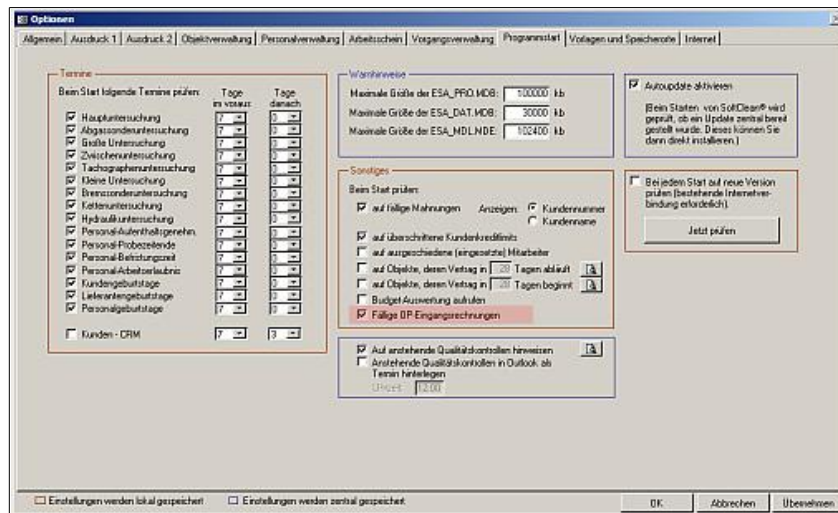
Optionen

Allgemein | Ausdruck 1 | Ausdruck 2 | Objektverwaltung | Personalverwaltung | Arbeitsschein | Vorgangsverwaltung | Programmstart | Vorlagen und Speicherorte | Internet

Termine

Beim Start folgende Termine prüfen:

Tage im voraus

Tage danach

| | Tage im voraus | Tage danach |
|---|---|---|
| Hauptuntersuchung | 7 | 0 |
| Abgassonderuntersuchung | 7 | 0 |
| Große Untersuchung | 7 | 0 |
| Zwischenuntersuchung | 7 | 0 |
| Tachographenuntersuchung | 7 | 0 |
| Kleine Untersuchung | 7 | 0 |
| Bremssonderuntersuchung | 7 | 0 |
| Kettenuntersuchung | 7 | 0 |
| Hydraulikuntersuchung | 7 | 0 |
| Personal-Aufenthaltsgenehm. | 7 | 0 |
| Personal-Probezeitende | 7 | 0 |
| Personal-Befristungszeit | 7 | 0 |
| Personal-Arbeitserlaubnis | 7 | 0 |
| Kundengeburtstage | 7 | 0 |
| Lieferantengeburtstage | 7 | 0 |
| Personalgeburtstage | 7 | 0 |

Kunden - CRM 7 3

Warnhinweise

Maximale Größe der ESA_PRO.MDB: 100000 kb

Maximale Größe der ESA_DAT.MDB: 30000 kb

Maximale Größe der ESA_MDL.MDE: 102400 kb

Sonstiges

Beim Start prüfen:

auf fällige Mahnungen Anzeigen: Kundennummer Kundenname

auf überschrittene Kundenkreditlimits

auf ausgeschiedene (eingesetzte) Mitarbeiter

auf Objekte, deren Vertrag in 28 Tagen abläuft

auf Objekte, deren Vertrag in 28 Tagen beginnt

Budget-Auswertung aufrufen

Fällige OP-Eingangsrechnungen

Auf anstehende Qualitätskontrollen hinweisen

Anstehende Qualitätskontrollen in Outlook als Termin hinterlegen

Uhrzeit 12:00

Autoupdate aktivieren

(Beim Starten von SoftClean® wird geprüft, ob ein Update zentral bereit gestellt wurde. Dieses können Sie dann direkt installieren.)

Bei jedem Start auf neue Version prüfen (bestehende Internetverbindung erforderlich).

Jetzt prüfen

Einstellungen werden lokal gespeichert

Einstellungen werden zentral gespeichert

OK

Abbrechen

Übernehmen